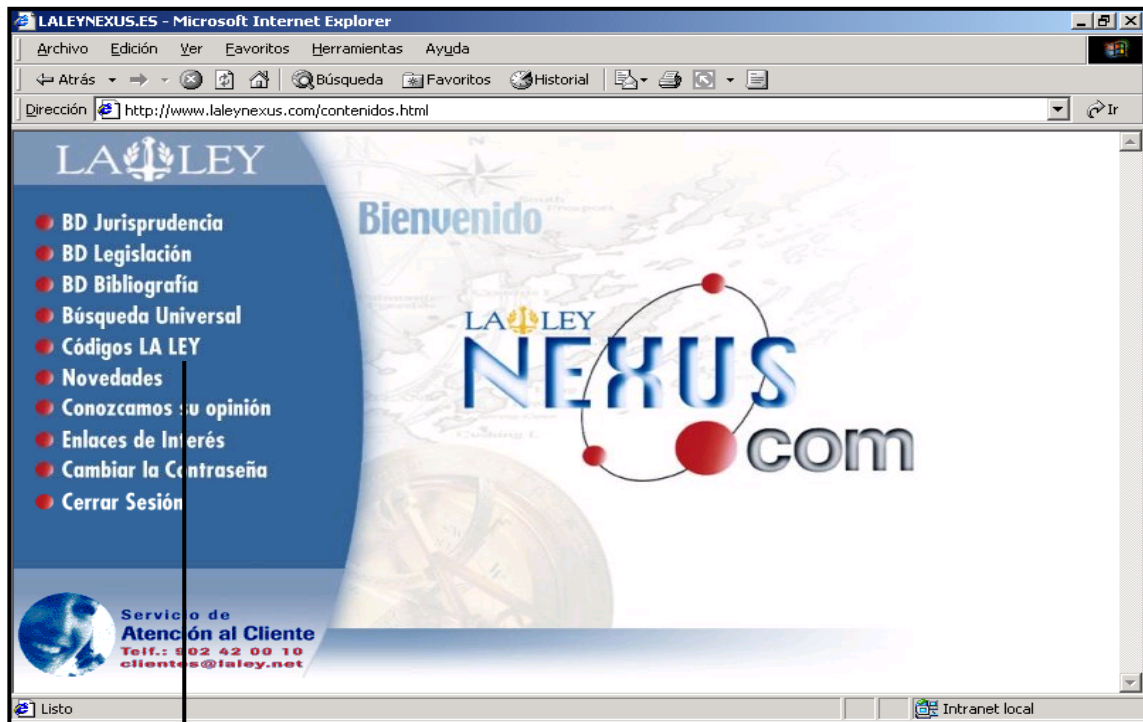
LALEYNEXUS.ES - Microsoft Internet Explorer

Archivo Edición Ver Favoritos Herramientas Ayuda

Atrás Búsqueda Favoritos Historial

Dirección http://www.laleynexus.com/contenidos.html Ir

LA LEY

BD Jurisprudencia
BD Legislación
BD Bibliografía
Búsqueda Universal
Códigos LA LEY
Novedades
Conozcamos su opinión
Enlaces de Interés
Cambiar la Contraseña
Cerrar Sesión

Bienvenido

LA LEY NEXUS com

Servicio de Atención al Cliente
Telf.: 902 42 00 10
clientes@laley.net

Listo

Intranet local